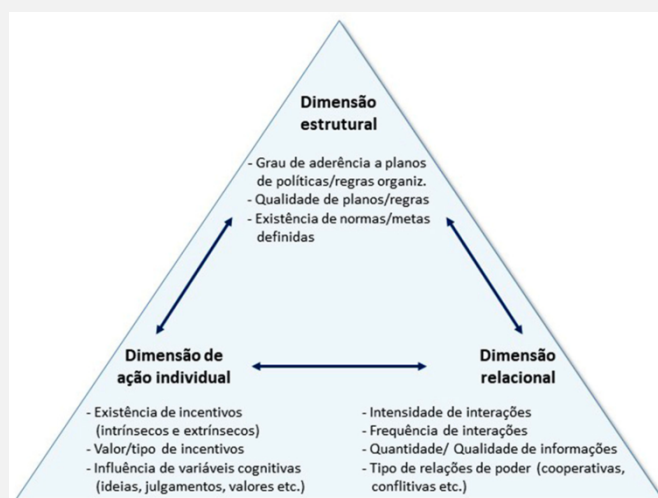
Dimensão estrutural

- Grau de aderência a planos de políticas/regras organiz.
- Qualidade de planos/regras
- Existência de normas/metas definidas

Dimensão de ação individual

- Existência de incentivos (intrínsecos e extrínsecos)
- Valor/tipo de incentivos
- Influência de variáveis cognitivas (ideias, julgamentos, valores etc.)

Dimensão relacional

- Intensidade de interações
- Frequência de interações
- Quantidade/ Qualidade de informações
- Tipo de relações de poder (cooperativas, conflitivas etc.)